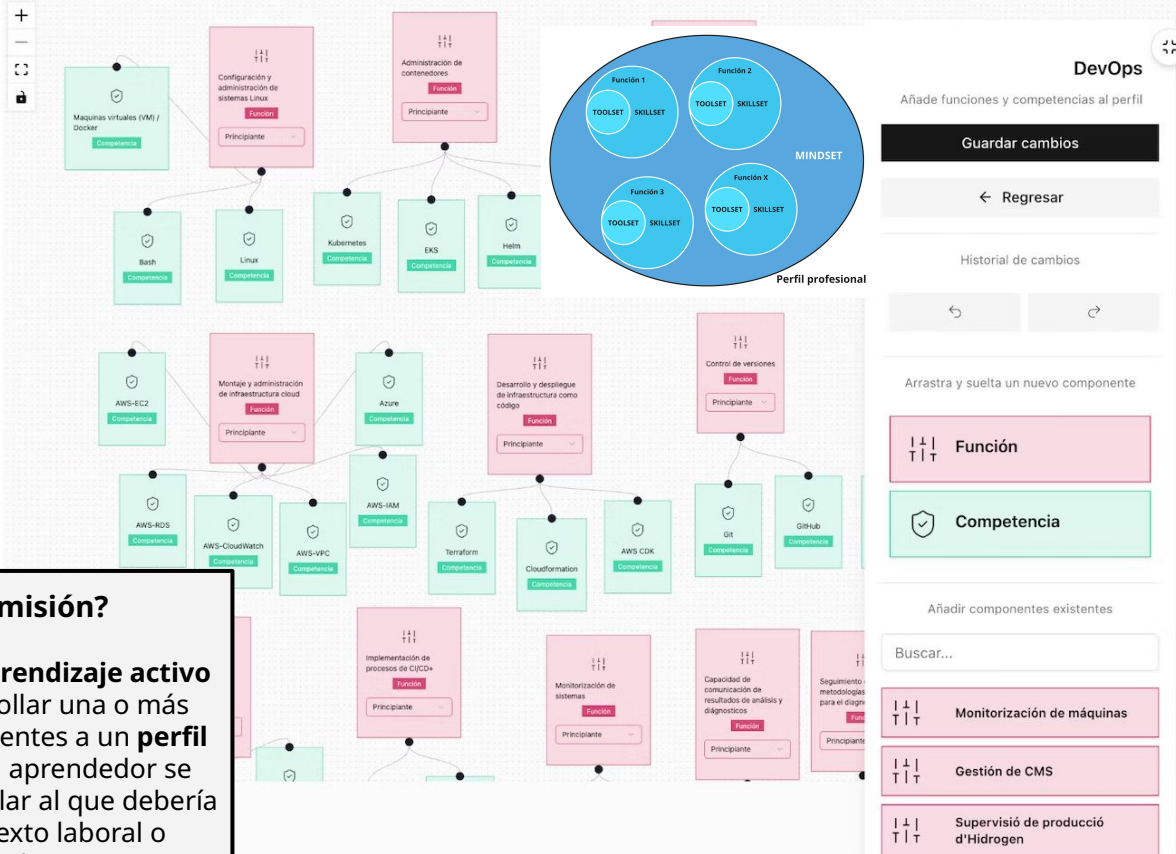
+
−

Maquinas virtuales (VM) / Docker
Competencia

Configuración y administración de sistemas Linux
Función
Principiante

Administración de contenedores
Función
Principiante

Bash
Competencia

Linux
Competencia

Kubernetes
Competencia

EKS
Competencia

Helm
Competencia

Función 1
TOOLSET SKILLSET
Función 2
TOOLSET SKILLSET
MINDSET
Función 3
TOOLSET SKILLSET
Función X
TOOLSET SKILLSET
Perfil profesional

DevOps
Añade funciones y competencias al perfil
Guardar cambios
← Regresar
Historial de cambios
Arrastra y suelta un nuevo componente
Función
Competencia
Añadir componentes existentes
Buscar...
Monitorización de máquinas
Gestión de CMS
Supervisió de producció d'Hidrogen

AWS-EC2
Competencia

Montaje y administración de infraestructura cloud
Función
Principiante

Azure
Competencia

Desarrollo y despliegue de infraestructura como código
Función
Principiante

Control de versiones
Función
Principiante

AWS-RDS
Competencia

AWS-CloudWatch
Competencia

AWS-VPC
Competencia

AWS-IAM
Competencia

Terraform
Competencia

Cloudformation
Competencia

AWS CDK
Competencia

Git
Competencia

GitHub
Competencia

Implementación de procesos de CI/CD+
Función
Principiante

Monitorización de sistemas
Función
Principiante

Capacidad de comunicación de resultados de análisis y diagnósticos
Función
Principiante

Seguimiento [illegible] metodologías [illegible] para el diagn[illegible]
Func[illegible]
Principiant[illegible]

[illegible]misión?

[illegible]rendizaje activo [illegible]ollar una o más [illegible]entes a un perfil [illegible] aprendedor se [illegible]lar al que debería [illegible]exto laboral o